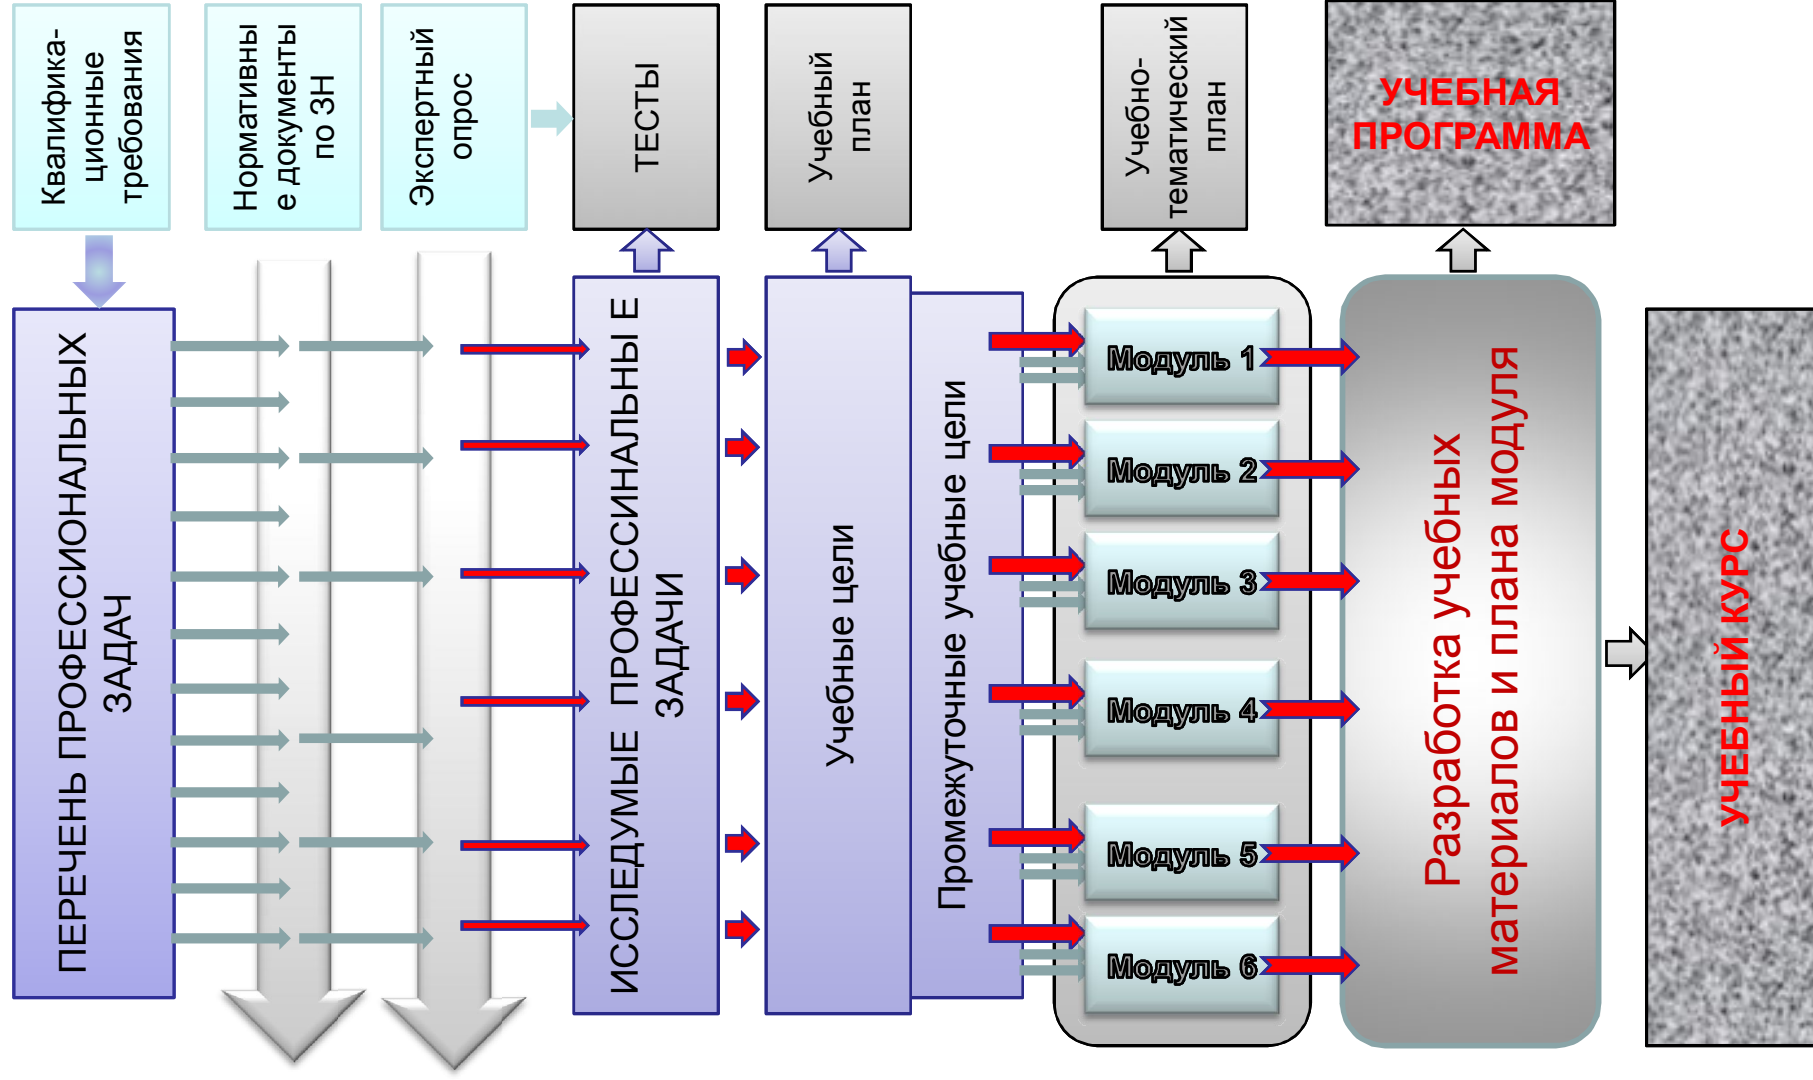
Квалифика-ционные требования

Нормативные документы по ЗН

Экспертный опрос

ТЕСТЫ

Учебный план

Учебно-тематический план

УЧЕБНАЯ ПРОГРАММА

ПЕРЕЧЕНЬ ПРОФЕССИОНАЛЬНЫХ ЗАДАЧ

ИССЛЕДУМЫЕ ПРОФЕССИНАЛЬНЫ Е ЗАДАЧИ

Учебные цели

Промежуточные учебные цели

Модуль 1

Модуль 2

Модуль 3

Модуль 4

Модуль 5

Модуль 6

Разработка учебных материалов и плана модуля

УЧЕБНЫЙ КУРС